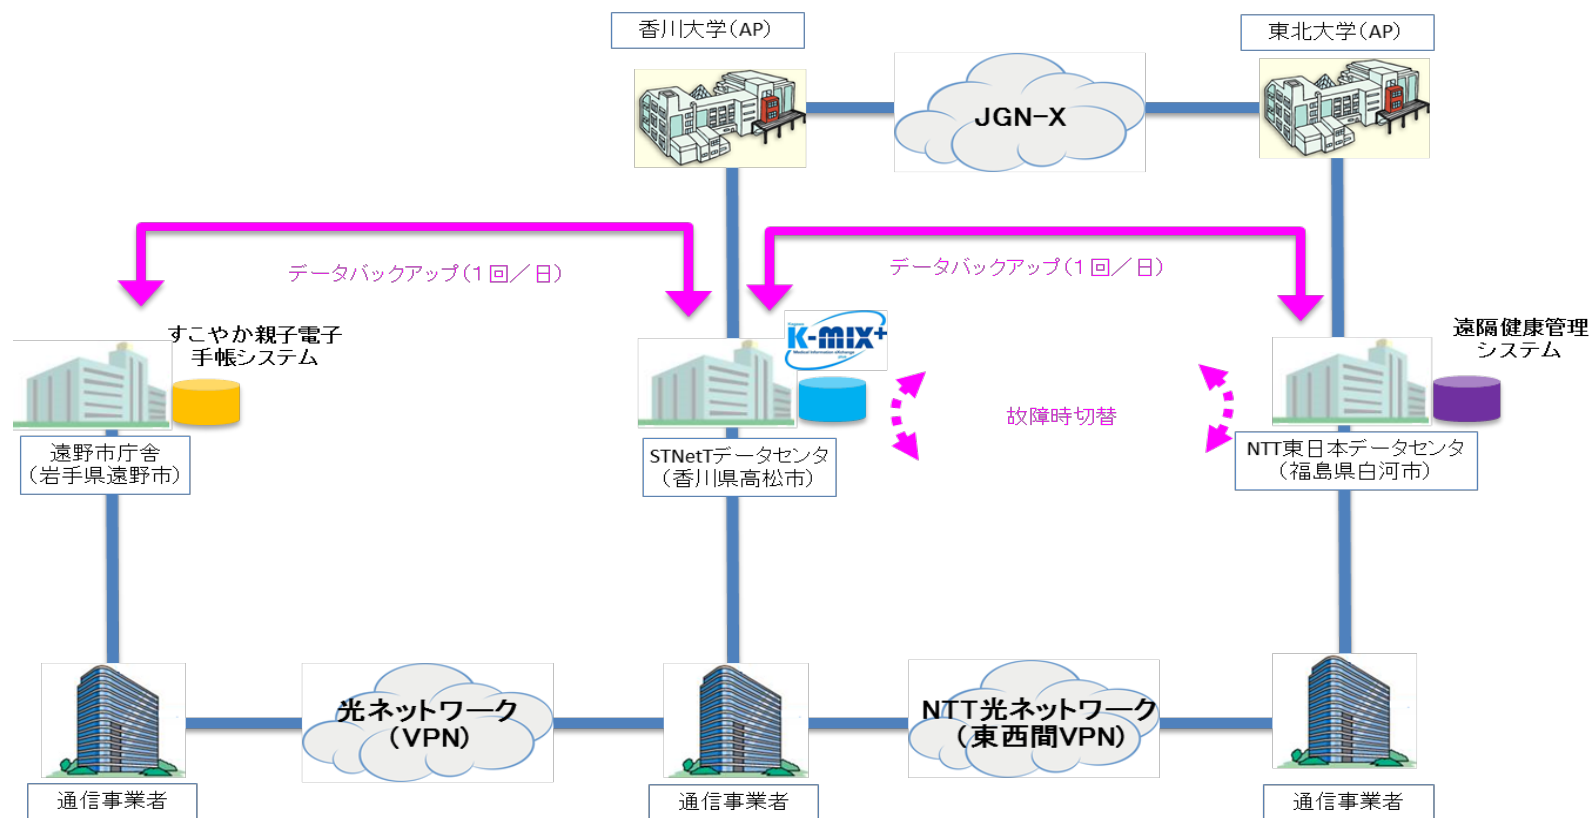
香川大学(AP)

東北大学(AP)

JGN-X

データバックアップ(1回／日)

データバックアップ(1回／日)

すこやか親子電子手帳システム

K-MIX+

遠隔健康管理システム

故障時切替

遠野市庁舎
(岩手県遠野市)

STNetTデータセンタ
(香川県高松市)

NTT東日本データセンタ
(福島県白河市)

光ネットワーク
(VPN)

NTT光ネットワーク
(東西間VPN)

通信事業者

通信事業者

通信事業者